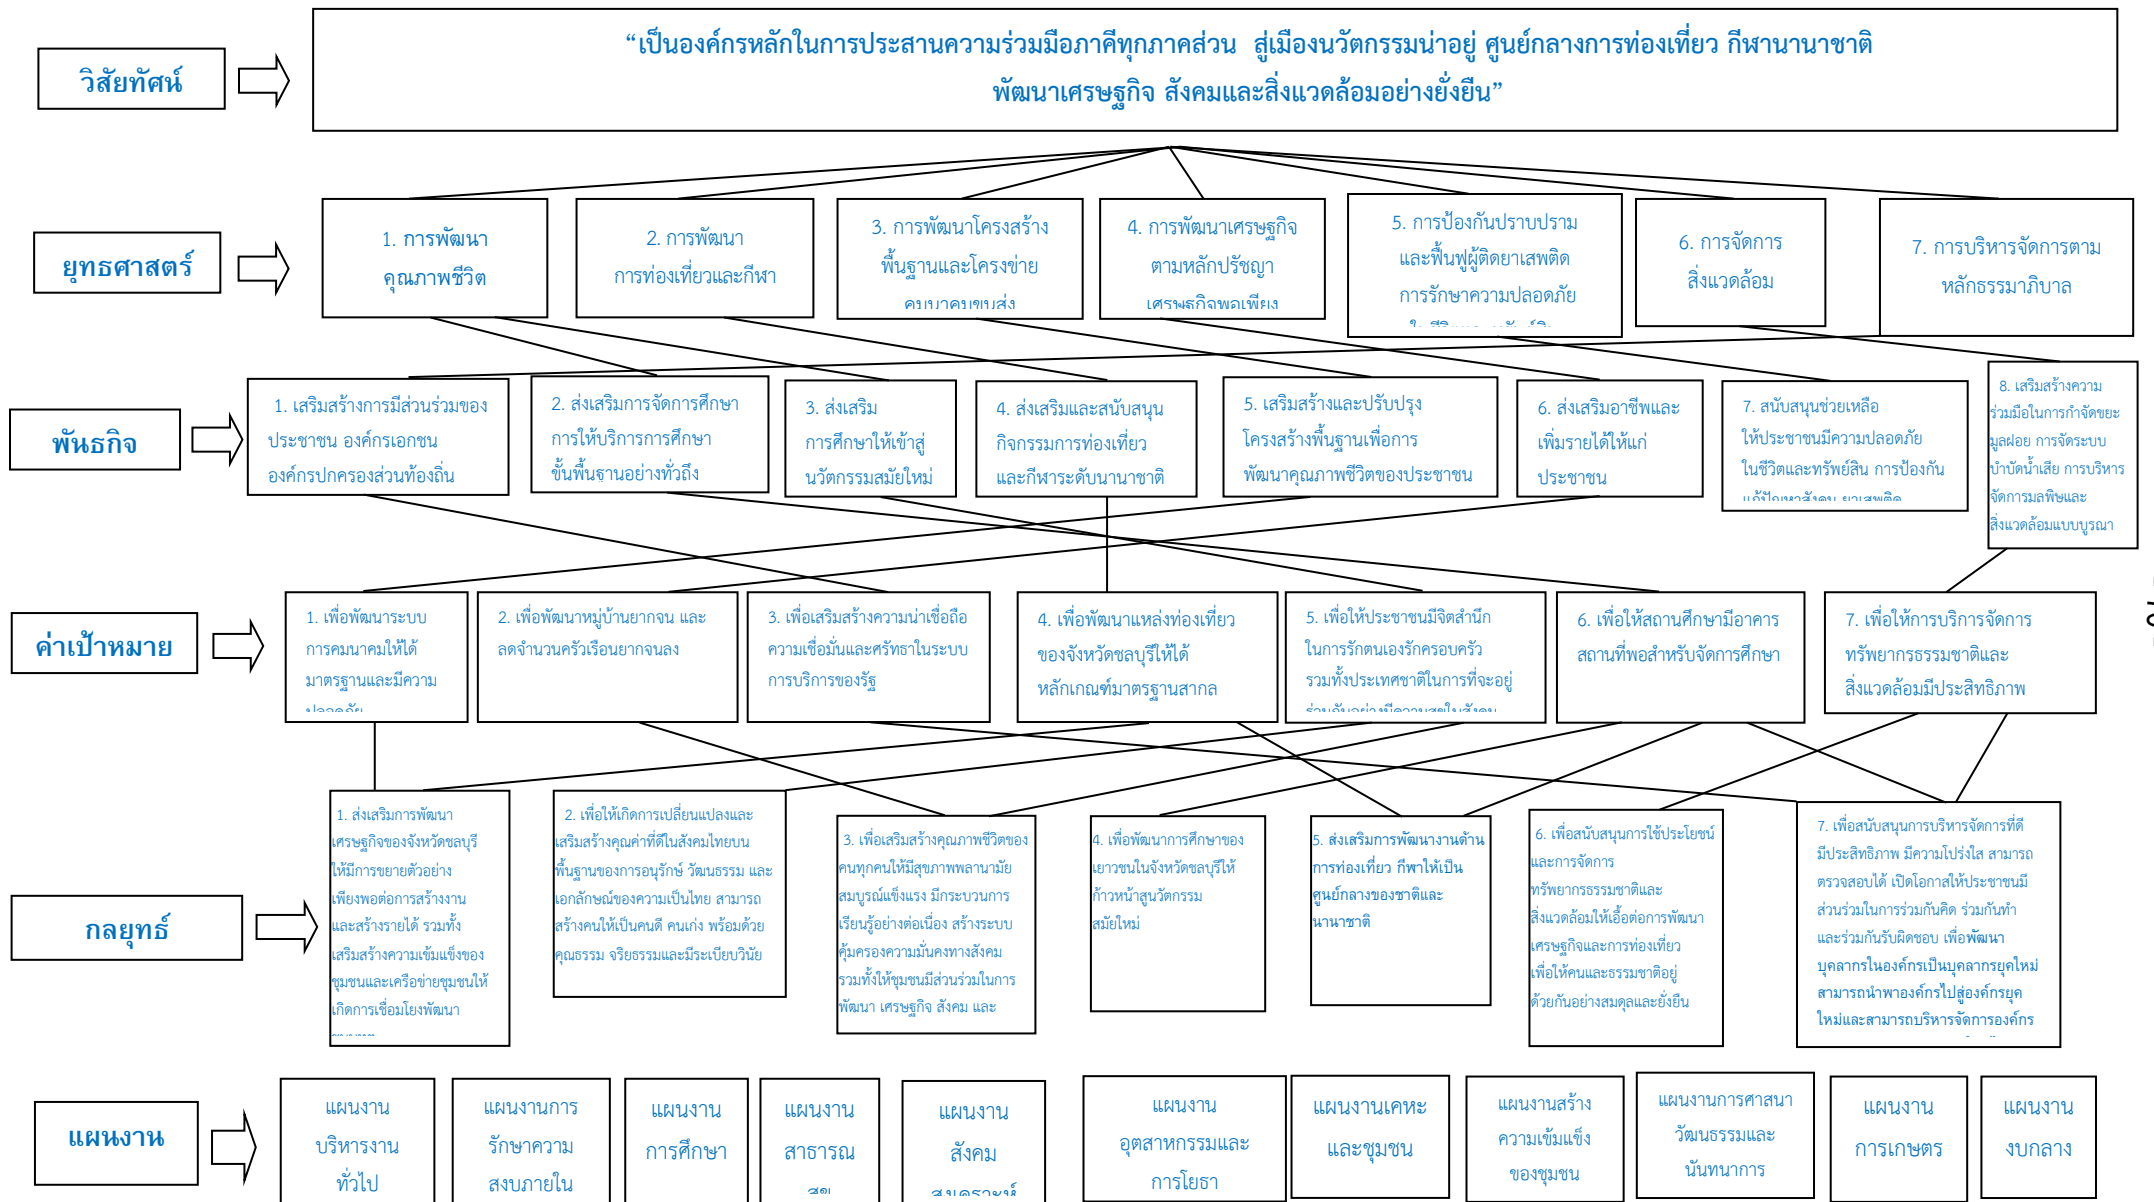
วิสัยทัศน์

“เป็นองค์กรหลักในการประสานความร่วมมือภาคีทุกภาคส่วน สู่เมืองนวัตกรรมน่าอยู่ ศูนย์กลางการท่องเที่ยว กีฬานานาชาติ พัฒนาเศรษฐกิจ สังคมและสิ่งแวดล้อมอย่างยั่งยืน”

ยุทธศาสตร์

1. การพัฒนาคุณภาพชีวิต

2. การพัฒนาการท่องเที่ยวและกีฬา

3. การพัฒนาโครงสร้างพื้นฐานและโครงข่าย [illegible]

4. การพัฒนาเศรษฐกิจตามหลักปรัชญา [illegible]

5. การป้องกันปราบปรามและฟื้นฟูผู้ติดยาเสพติด การรักษาความปลอดภัย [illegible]

6. การจัดการสิ่งแวดล้อม

7. การบริหารจัดการตามหลักธรรมาภิบาล

พันธกิจ

1. เสริมสร้างการมีส่วนร่วมของประชาชน องค์กรเอกชน องค์กรปกครองส่วนท้องถิ่น

2. ส่งเสริมการจัดการศึกษา การให้บริการการศึกษาขั้นพื้นฐานอย่างทั่วถึง

3. ส่งเสริมการศึกษาให้เข้าสู่นวัตกรรมสมัยใหม่

4. ส่งเสริมและสนับสนุนกิจกรรมการท่องเที่ยวและกีฬาระดับนานาชาติ

5. เสริมสร้างและปรับปรุงโครงสร้างพื้นฐานเพื่อการพัฒนาคุณภาพชีวิตของประชาชน

6. ส่งเสริมอาชีพและเพิ่มรายได้ให้แก่ประชาชน

7. สนับสนุนช่วยเหลือให้ประชาชนมีความปลอดภัยในชีวิตและทรัพย์สิน การป้องกัน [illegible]

8. เสริมสร้างความร่วมมือในการกำจัดขยะมูลฝอย การจัดระบบบำบัดน้ำเสีย การบริหารจัดการมลพิษและสิ่งแวดล้อมแบบบูรณา

ค่าเป้าหมาย

1. เพื่อพัฒนาระบบการคมนาคมให้ได้มาตรฐานและมีความ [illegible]

2. เพื่อพัฒนาหมู่บ้านยากจน และลดจำนวนครัวเรือนยากจนลง

3. เพื่อเสริมสร้างความน่าเชื่อถือ ความเชื่อมั่นและศรัทธาในระบบการบริหารของรัฐ

4. เพื่อพัฒนาแหล่งท่องเที่ยวของจังหวัดชลบุรีให้ได้หลักเกณฑ์มาตรฐานสากล

5. เพื่อให้ประชาชนมีจิตสำนึกในการรักตนเองรักครอบครัว รวมทั้งประเทศชาติในการที่จะอยู่ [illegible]

6. เพื่อให้สถานศึกษามีอาคารสถานที่พอสำหรับจัดการศึกษา

7. เพื่อให้การบริหารจัดการทรัพยากรธรรมชาติและสิ่งแวดล้อมมีประสิทธิภาพ

กลยุทธ์

1. ส่งเสริมการพัฒนาเศรษฐกิจของจังหวัดชลบุรีให้มีการขยายตัวอย่างเพียงพอต่อการสร้างงานและสร้างรายได้ รวมทั้งเสริมสร้างความเข้มแข็งของชุมชนและเครือข่ายชุมชนให้เกิดการเชื่อมโยงพัฒนา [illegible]

2. เพื่อให้เกิดการเปลี่ยนแปลงและเสริมสร้างคุณค่าที่ดีในสังคมไทยบนพื้นฐานของการอนุรักษ์ วัฒนธรรม และเอกลักษณ์ของความเป็นไทย สามารถสร้างคนให้เป็นคนดี คนเก่ง พร้อมด้วยคุณธรรม จริยธรรมและมีระเบียบวินัย

3. เพื่อเสริมสร้างคุณภาพชีวิตของคนทุกคนให้มีสุขภาพพลานามัยสมบูรณ์แข็งแรง มีกระบวนการเรียนรู้อย่างต่อเนื่อง สร้างระบบคุ้มครองความมั่นคงทางสังคม รวมทั้งให้ชุมชนมีส่วนร่วมในการพัฒนา เศรษฐกิจ สังคม และ

4. เพื่อพัฒนาการศึกษาของเยาวชนในจังหวัดชลบุรีให้ก้าวหน้าสู่นวัตกรรมสมัยใหม่

5. ส่งเสริมการพัฒนางานด้านการท่องเที่ยว กีฬาให้เป็นศูนย์กลางของชาติและนานาชาติ

6. เพื่อสนับสนุนการใช้ประโยชน์และการจัดการทรัพยากรธรรมชาติและสิ่งแวดล้อมให้เอื้อต่อการพัฒนาเศรษฐกิจและการท่องเที่ยว เพื่อให้คนและธรรมชาติอยู่ด้วยกันอย่างสมดุลและยั่งยืน

7. เพื่อสนับสนุนการบริหารจัดการที่ดีมีประสิทธิภาพ มีความโปร่งใส สามารถตรวจสอบได้ เปิดโอกาสให้ประชาชนมีส่วนร่วมในการร่วมกันคิด ร่วมกันทำ และร่วมกันรับผิดชอบ เพื่อพัฒนาบุคลากรในองค์กรเป็นบุคลากรยุคใหม่ สามารถนำพาองค์กรไปสู่องค์กรยุคใหม่และสามารถบริหารจัดการองค์กร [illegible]

แผนงาน

แผนงานบริหารงานทั่วไป

แผนงานการรักษาความสงบภายใน

แผนงานการศึกษา

แผนงานสาธารณสุข

แผนงานสังคมสงเคราะห์

แผนงานอุตสาหกรรมและการโยธา

แผนงานเคหะและชุมชน

แผนงานสร้างความเข้มแข็งของชุมชน

แผนงานการศาสนาวัฒนธรรมและนันทนาการ

แผนงานการเกษตร

แผนงานงบกลาง